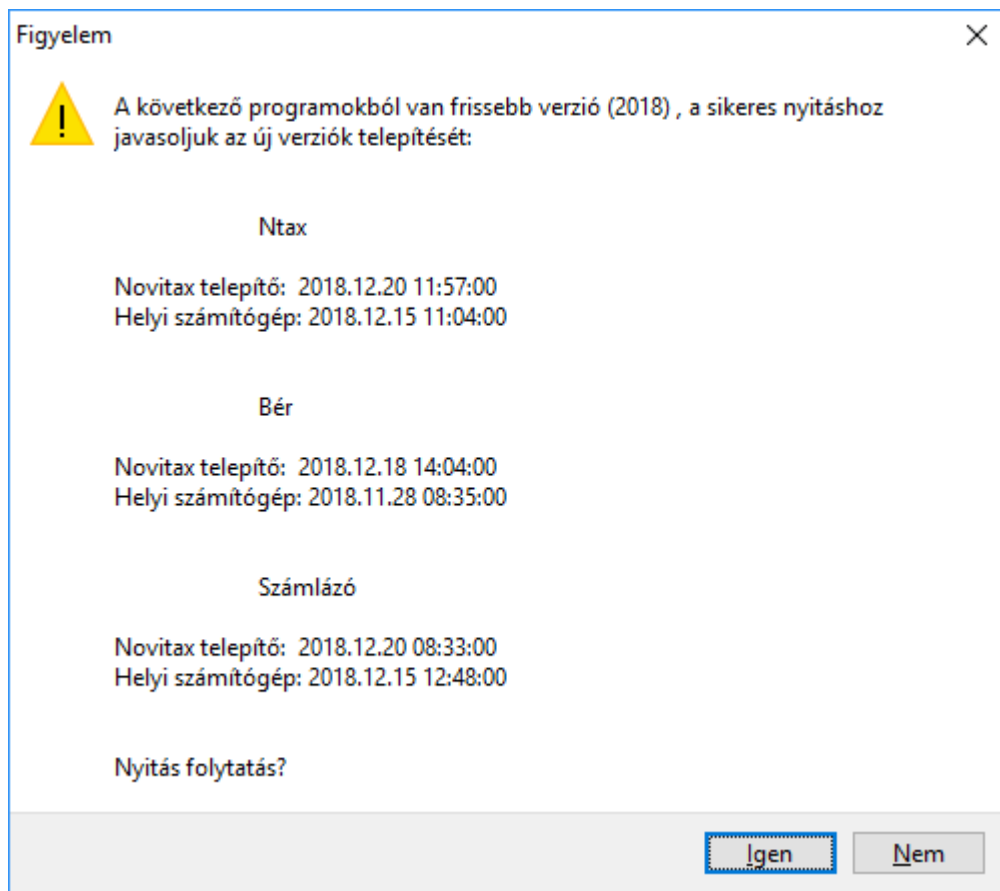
Figyelem

A következő programokból van frissebb verzió (2018) , a sikeres nyitáshoz javasoljuk az új verziók telepítését:

Ntax

Novitax telepítő: 2018.12.20 11:57:00
Helyi számítógép: 2018.12.15 11:04:00

Bér

Novitax telepítő: 2018.12.18 14:04:00
Helyi számítógép: 2018.11.28 08:35:00

Számlázó

Novitax telepítő: 2018.12.20 08:33:00
Helyi számítógép: 2018.12.15 12:48:00

Nyitás folytatás?

Igen
Nem